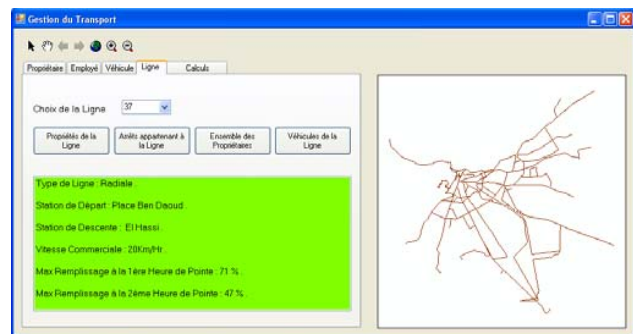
Gestion du Transport

Propriétaire | Employé | Véhicule | Ligne | Calculs

Choix de la Ligne 37

Propriétés de la Ligne | Arrêts appartenant à la Ligne | Ensemble des Propriétaires | Véhicules de la Ligne

Type de Ligne : Radiale

Station de Départ : Place Ben Daoud

Station de Descente : El Hassi

Vitesse Commerciale : 20Km/Hr

Max Remplissage à la 1ère Heure de Pointe : 71 %

Max Remplissage à la 2ème Heure de Pointe : 47 %